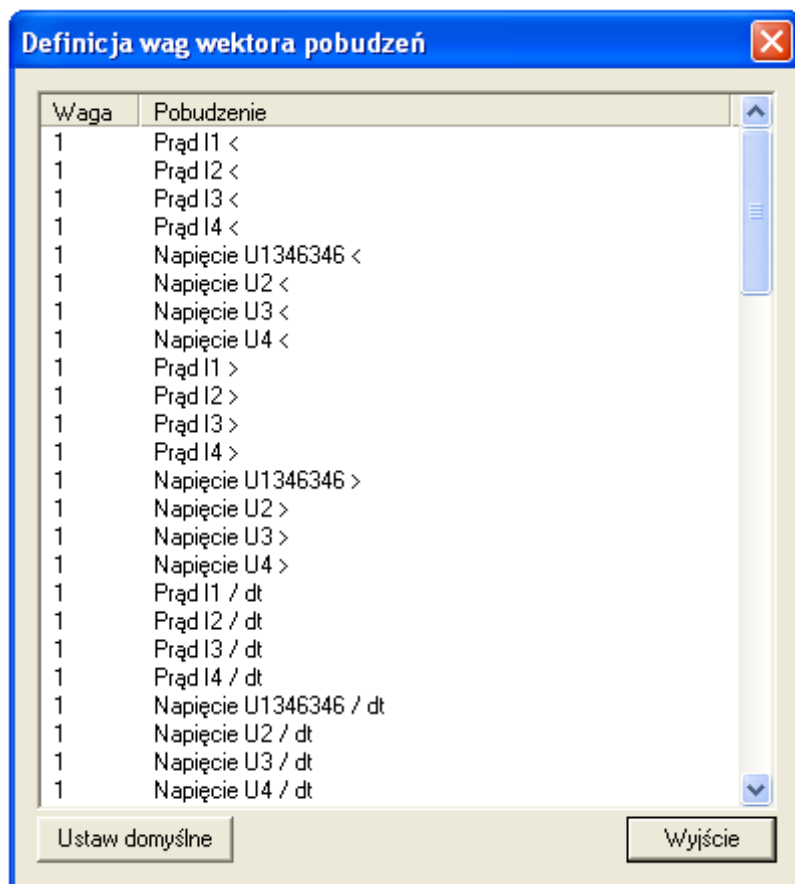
Definicja wag wektora pobudzeń

| Waga | Pobudzenie |
|---|---|
| 1 | Prąd I1 < |
| 1 | Prąd I2 < |
| 1 | Prąd I3 < |
| 1 | Prąd I4 < |
| 1 | Napięcie U1346346 < |
| 1 | Napięcie U2 < |
| 1 | Napięcie U3 < |
| 1 | Napięcie U4 < |
| 1 | Prąd I1 > |
| 1 | Prąd I2 > |
| 1 | Prąd I3 > |
| 1 | Prąd I4 > |
| 1 | Napięcie U1346346 > |
| 1 | Napięcie U2 > |
| 1 | Napięcie U3 > |
| 1 | Napięcie U4 > |
| 1 | Prąd I1 / dt |
| 1 | Prąd I2 / dt |
| 1 | Prąd I3 / dt |
| 1 | Prąd I4 / dt |
| 1 | Napięcie U1346346 / dt |
| 1 | Napięcie U2 / dt |
| 1 | Napięcie U3 / dt |
| 1 | Napięcie U4 / dt |

Ustaw domyślne

Wyjście